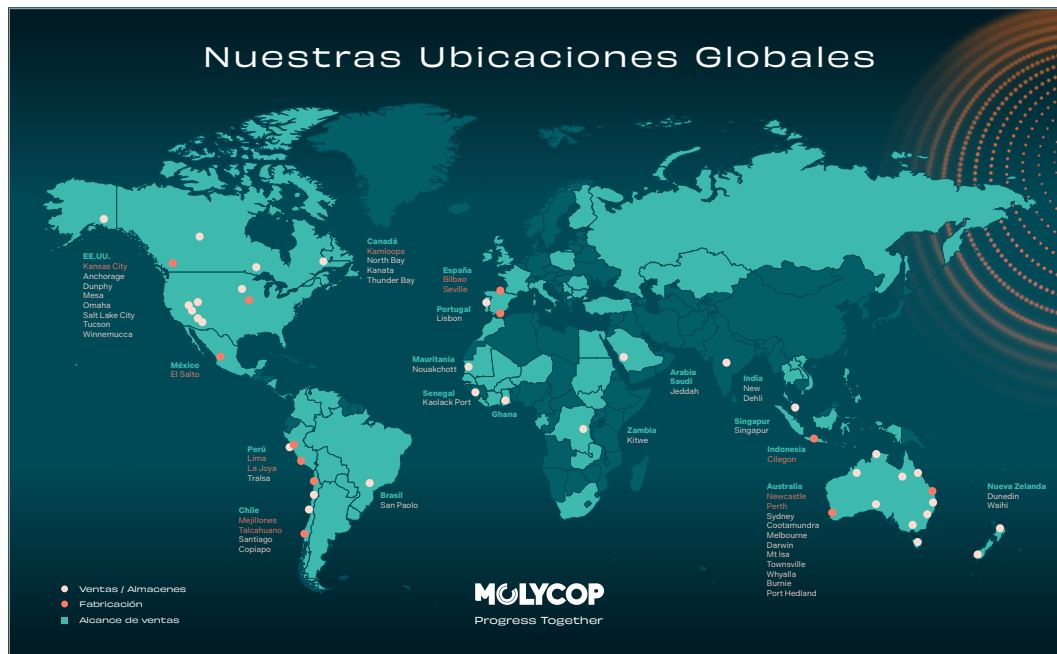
Nuestras Ubicaciones Globales

EE.UU.
Kansas City
Anchorage
Dunphy
Mesa
Omaha
Salt Lake City
Tucson
Winnemucca

Canadá
Kamloops
North Bay
Kanata
Thunder Bay

México
El Salto

España
Bilbao
Seville

Portugal
Lisbon

Mauritania
Nouakchott

Senegal
Kaolack Port

Ghana

Arabia Saudí
Jeddah

India
New Dehli

Zambia
Kitwe

Singapur
Singapur

Indonesia
Cilegon

Perú
Lima
La Joya
Tralsa

Brasil
San Paolo

Chile
Mejillones
Talcahuano
Santiago
Copiapo

Australia
Newcastle
Perth
Sydney
Cootamundra
Melbourne
Darwin
Mt Isa
Townsville
Whyalla
Burnie
Port Hedland

Nueva Zelanda
Dunedin
Waihi

Ventas / Almacenes
Fabricación
Alcance de ventas

MOLYCOP
Progress Together